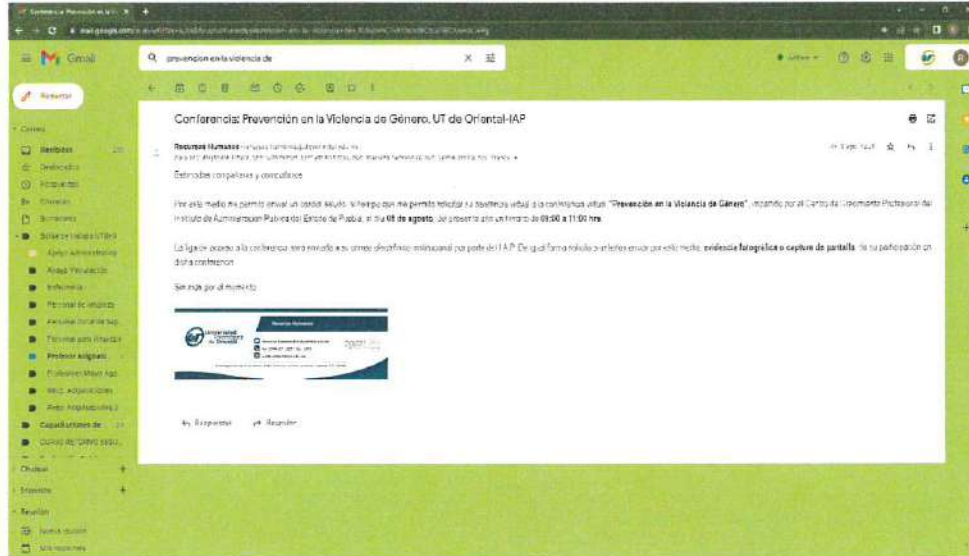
Gmail

prevencion en la violencia de

Redactar

Correo
Recibidos
Destacados
Pospuestos
Enviados
Borradores

Conferencia: Prevención en la Violencia de Género, UT de Oriental-IAP

Recursos Humanos

Estimados compañeros y compañeras

Por este medio me permito enviar un cordial saludo, al tiempo que me permito solicitar su asistencia virtual a la conferencia virtual "Prevención en la Violencia de Género", impartido por el Centro de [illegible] Profesional del Instituto de Administración Pública del Estado de Puebla, el día 08 de agosto, del presente año en horario de 09:00 a 11:00 hrs.

La liga de acceso a la conferencia será enviada a su correo electrónico institucional por parte del I.A.P. De igual forma solicito a ustedes enviar por este medio, evidencia fotográfica o captura de pantalla de su participación en dicha conferencia.

Sin más por el momento

Universidad Tecnológica de Oriental
Recursos Humanos

Responder
Reenviar

Chatear
Espacios
Reunión